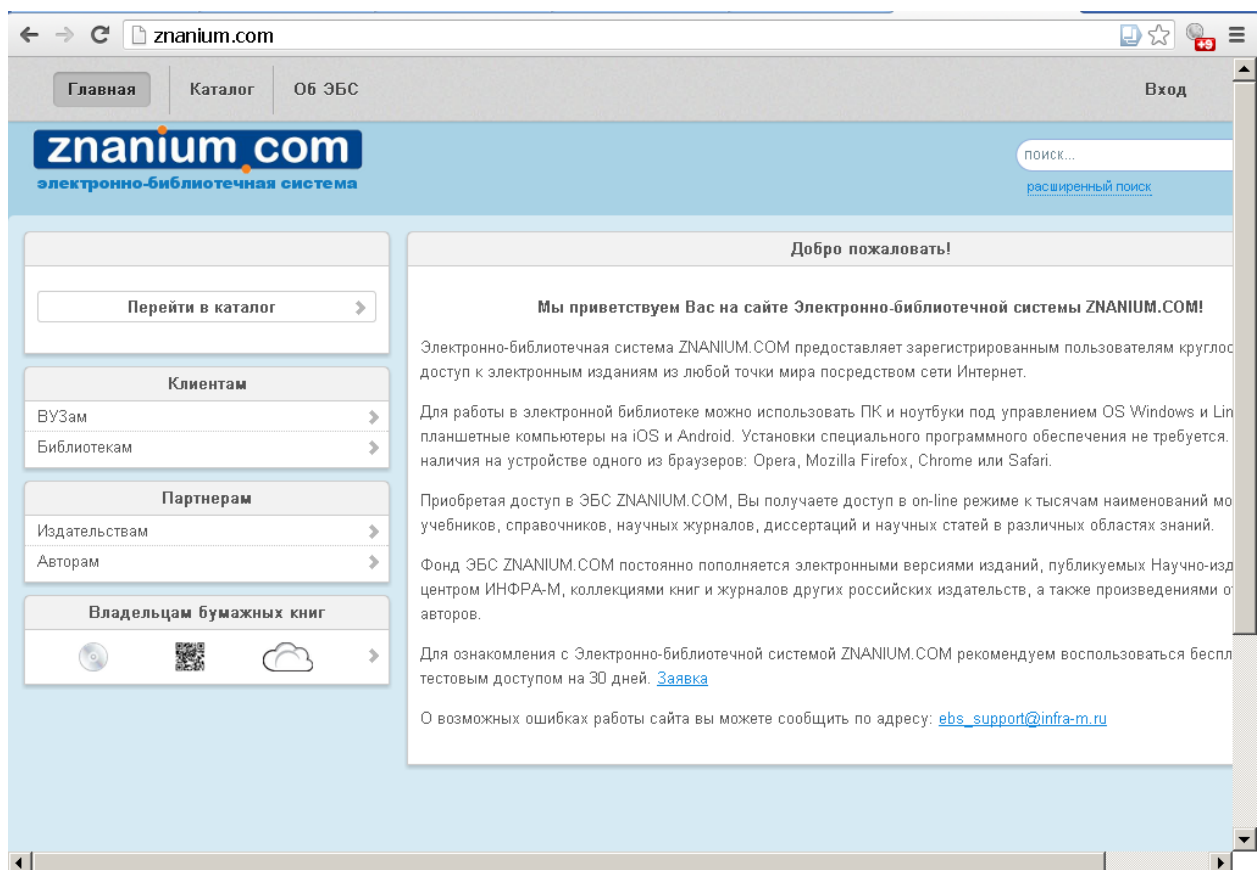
znanium.com

Главная Каталог Об ЭБС Вход

znanium.com
электронно-библиотечная система

поиск...
расширенный поиск

Перейти в каталог

Клиентам
ВУЗам
Библиотекам

Партнерам
Издательствам
Авторам

Владельцам бумажных книг

Добро пожаловать!

Мы приветствуем Вас на сайте Электронно-библиотечной системы ZNANIUM.COM!

Электронно-библиотечная система ZNANIUM.COM предоставляет зарегистрированным пользователям круглос доступ к электронным изданиям из любой точки мира посредством сети Интернет.

Для работы в электронной библиотеке можно использовать ПК и ноутбуки под управлением OS Windows и Lin планшетные компьютеры на iOS и Android. Установки специального программного обеспечения не требуется. наличия на устройстве одного из браузеров: Opera, Mozilla Firefox, Chrome или Safari.

Приобретая доступ в ЭБС ZNANIUM.COM, Вы получаете доступ в on-line режиме к тысячам наименований мо учебников, справочников, научных журналов, диссертаций и научных статей в различных областях знаний.

Фонд ЭБС ZNANIUM.COM постоянно пополняется электронными версиями изданий, публикуемых Научно-изд центром ИНФРА-М, коллекциями книг и журналов других российских издательств, а также произведениями о авторов.

Для ознакомления с Электронно-библиотечной системой ZNANIUM.COM рекомендуем воспользоваться беспл тестовым доступом на 30 дней. Заявка

О возможных ошибках работы сайта вы можете сообщить по адресу: ebs_support@infra-m.ru